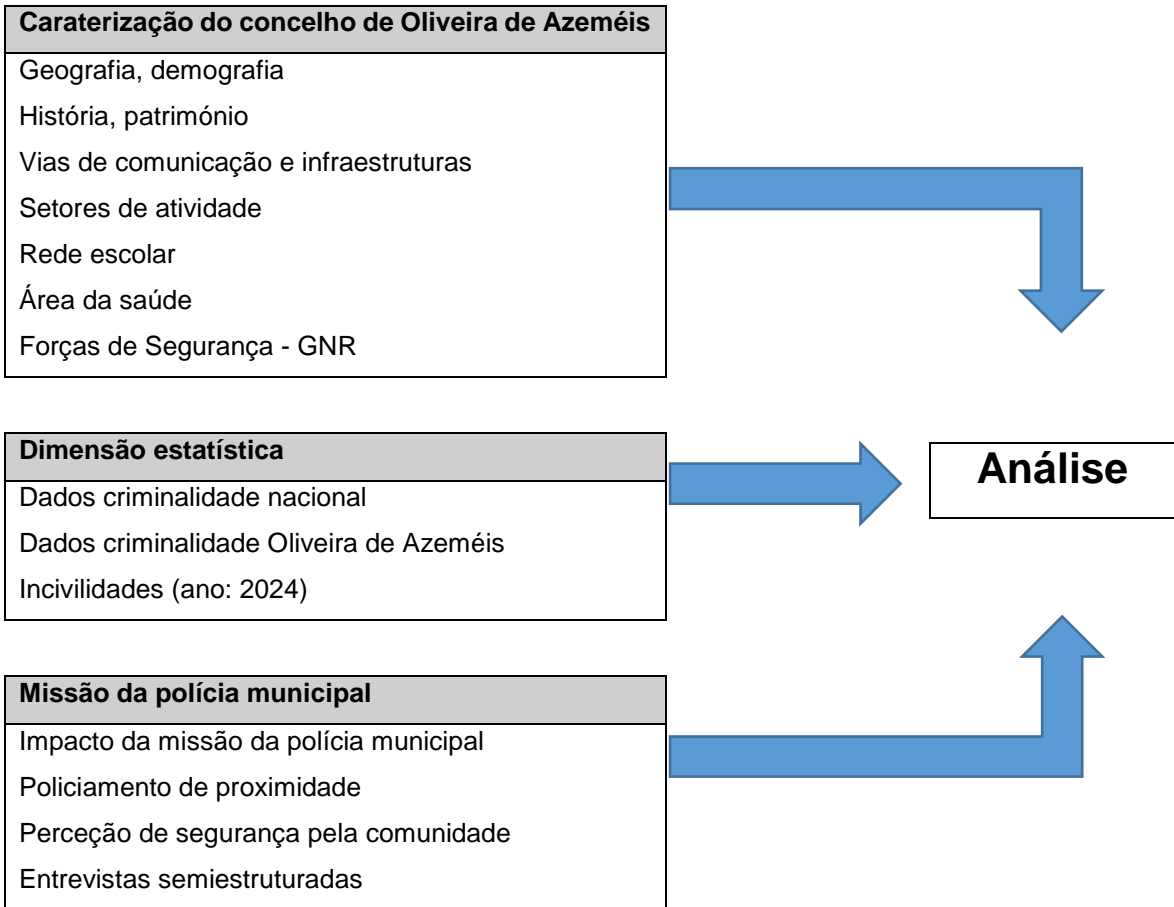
| Caraterização do concelho de Oliveira de Azeméis |
|---|
| Geografia, demografia |
| História, património |
| Vias de comunicação e infraestruturas |
| Setores de atividade |
| Rede escolar |
| Área da saúde |
| Forças de Segurança - GNR |

| Dimensão estatística |
|---|
| Dados criminalidade nacional |
| Dados criminalidade Oliveira de Azeméis |
| Incivilidades (ano: 2024) |

Análise

| Missão da polícia municipal |
|---|
| Impacto da missão da polícia municipal |
| Policiamento de proximidade |
| Perceção de segurança pela comunidade |
| Entrevistas semiestruturadas |